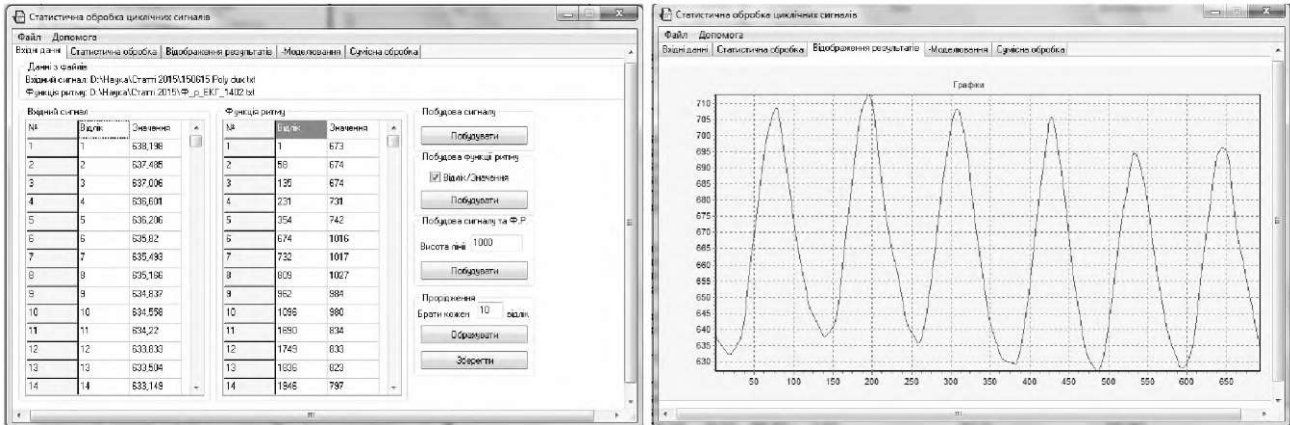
Статистична обробка циклічних сигналів

Файл Допомога

Вхідні дані | Статистична обробка | Відображення результатів | Моделювання | Сумісна обробка

Дані з файлів
Вхідний сигнал: D:\Наука\Статті 2015\150615 Poly.dux.txt
Функція ритму: D:\Наука\Статті 2015\Ф_р_ЕКГ_1402.txt

Вхідний сигнал

| № | Відлік | Значення |
|---|---|---|
| 1 | 1 | 638,198 |
| 2 | 2 | 637,485 |
| 3 | 3 | 637,006 |
| 4 | 4 | 636,601 |
| 5 | 5 | 636,206 |
| 6 | 6 | 635,82 |
| 7 | 7 | 635,493 |
| 8 | 8 | 635,168 |
| 9 | 9 | 634,837 |
| 10 | 10 | 634,558 |
| 11 | 11 | 634,22 |
| 12 | 12 | 633,833 |
| 13 | 13 | 633,504 |
| 14 | 14 | 633,149 |

Функція ритму

| № | Відлік | Значення |
|---|---|---|
| 1 | 1 | 673 |
| 2 | 58 | 674 |
| 3 | 135 | 674 |
| 4 | 231 | 731 |
| 5 | 354 | 742 |
| 6 | 674 | 1016 |
| 7 | 732 | 1017 |
| 8 | 809 | 1027 |
| 9 | 962 | 984 |
| 10 | 1096 | 980 |
| 11 | 1690 | 834 |
| 12 | 1749 | 833 |
| 13 | 1836 | 823 |
| 14 | 1946 | 797 |

Побудова сигналу
Побудувати

Побудова функції ритму
Відлік/Значення
Побудувати

Побудова сигналу та Ф.Р.
Висота лінії 1000
Побудувати

Проріджування
Брати кожен 10 відлік
Обрахувати
Зберегти

Статистична обробка циклічних сигналів

Файл Допомога

Вхідні дані | Статистична обробка | Відображення результатів | Моделювання | Сумісна обробка

Графіки

710 705 700 695 690 685 680 675 670 665 660 655 650 645 640 635 630

50 100 150 200 250 300 350 400 450 500 550 600 650